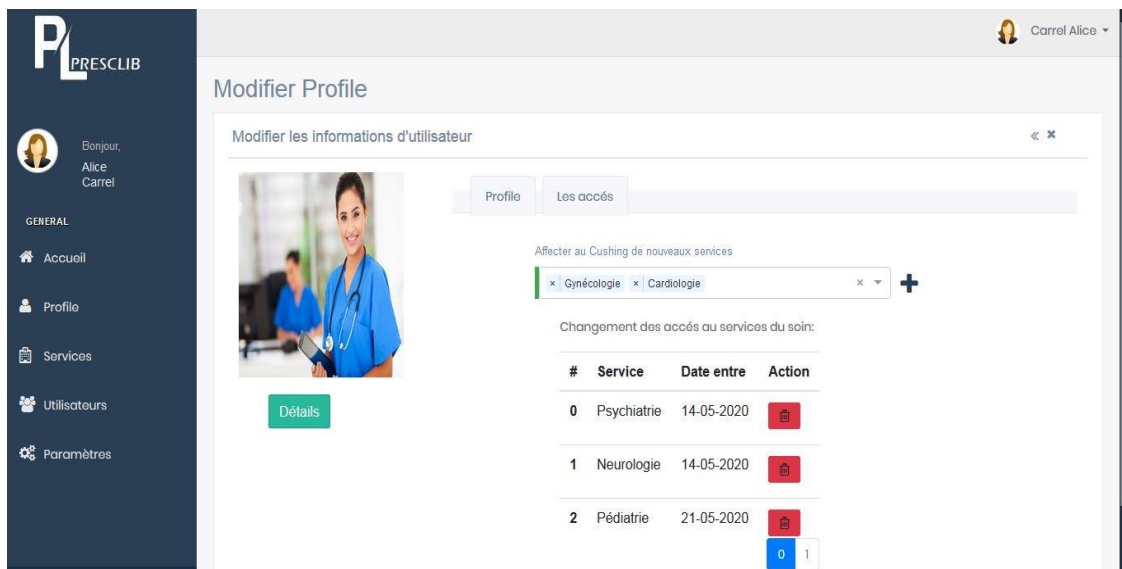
PL PRESCLIB

Carrel Alice

Bonjour, Alice Carrel

GENERAL

Accueil

Profile

Services

Utilisateurs

Paramètres

Modifier Profile

Modifier les informations d'utilisateur

« ×

Profile

Les accés

Détails

Affecter au Cushing de nouveaux services

× Gynécologie × Cardiologie

× ▾ +

Changement des accés au services du soin:

| # | Service | Date entre | Action |
|---|---|---|---|
| 0 | Psychiatrie | 14-05-2020 | |
| 1 | Neurologie | 14-05-2020 | |
| 2 | Pédiatrie | 21-05-2020 | |

0 1